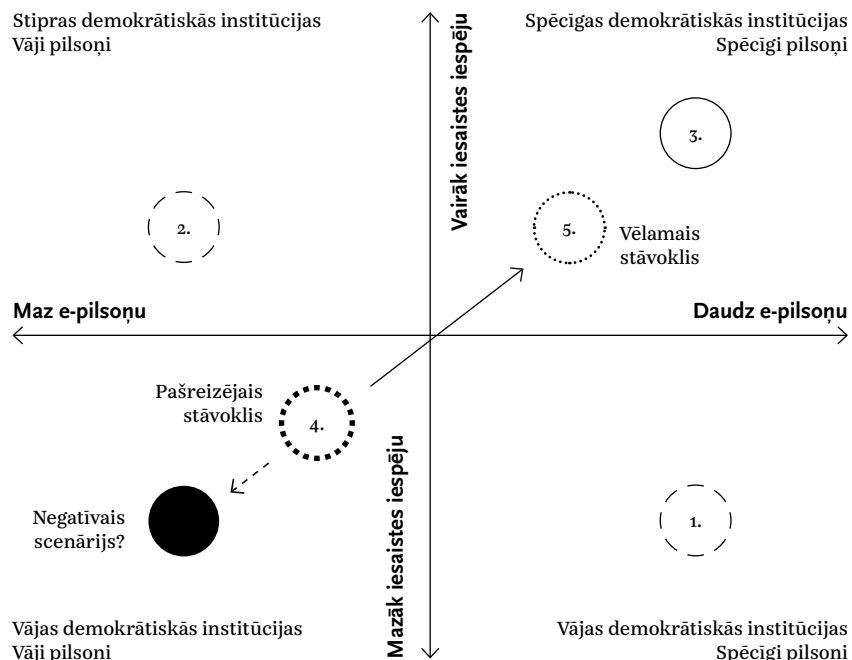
Stipras demokrātiskās institūcijas
Vāji pilsoņi

Vairāk iesaistes iespēju

Spēcīgas demokrātiskās institūcijas
Spēcīgi pilsoņi

3.

2.

5.

Vēlamais stāvoklis

Maz e-pilsoņu

Daudz e-pilsoņu

Pašreizējais stāvoklis

4.

Mazāk iesaistes iespēju

Negatīvais scenārijs?

1.

Vājas demokrātiskās institūcijas
Vāji pilsoņi

Vājas demokrātiskās institūcijas
Spēcīgi pilsoņi